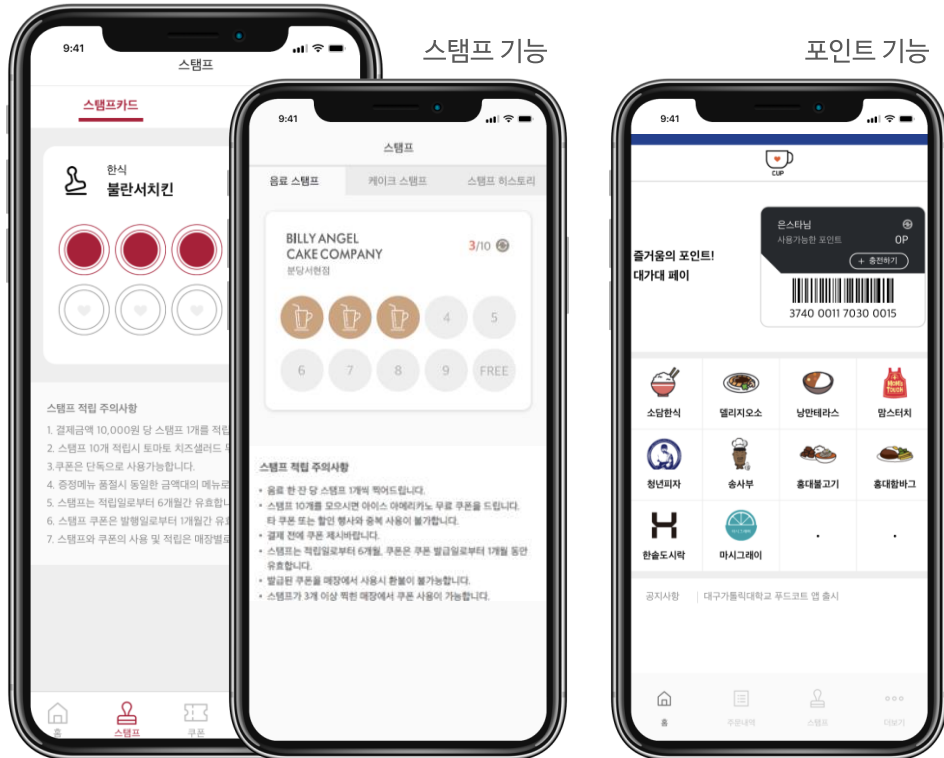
스탬프 기능

9:41
스탬프
스탬프카드
한식
불란서치킨
스탬프 적립 주의사항
1. 결제금액 10,000원 당 스탬프 1개를 적립
2. 스탬프 10개를 적립시 토마토 치즈샐러드 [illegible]
3.쿠폰은 단독으로 사용가능합니다.
4. 증정메뉴 품절시 동일한 금액대의 메뉴로 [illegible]
5. 스탬프는 적립일로부터 6개월간 유효합니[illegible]
6. 스탬프 쿠폰은 발행일로부터 1개월간 유효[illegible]
7. 스탬프와 쿠폰의 사용 및 적립은 매장별로 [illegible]
홈
스탬프
쿠폰

9:41
스탬프
음료 스탬프
케이크 스탬프
스탬프 히스토리
BILLY ANGEL CAKE COMPANY
분당서현점
3/10
4
5
6
7
8
9
FREE
스탬프 적립 주의사항
• 음료 한 잔 당 스탬프 1개씩 찍어드립니다.
• 스탬프 10개를 모으시면 아이스 아메리카노 무료 쿠폰을 드립니다. 타 쿠폰 또는 할인 행사와 중복 사용이 불가합니다.
• 결제 전에 쿠폰 제시바랍니다.
• 스탬프는 적립일로부터 6개월, 쿠폰은 쿠폰 발급일로부터 1개월 동안 유효합니다.
• 발급된 쿠폰을 매장에서 사용시 환불이 불가능합니다.
• 스탬프가 3개 이상 찍힌 매장에서 쿠폰 사용이 가능합니다.

포인트 기능

9:41
CUP
즐거움의 포인트!
대가대 페이
은스타님
사용가능한 포인트
0P
+ 충전하기
3740 0011 7030 0015
소담한식
델리지오소
낭만테라스
맘스터치
청년피자
송사부
홍대불고기
홍대함바그
한솥도시락
마시그레이
공지사항
대구가톨릭대학교 푸드코트 앱 출시
홈
주문내역
스탬프
더보기